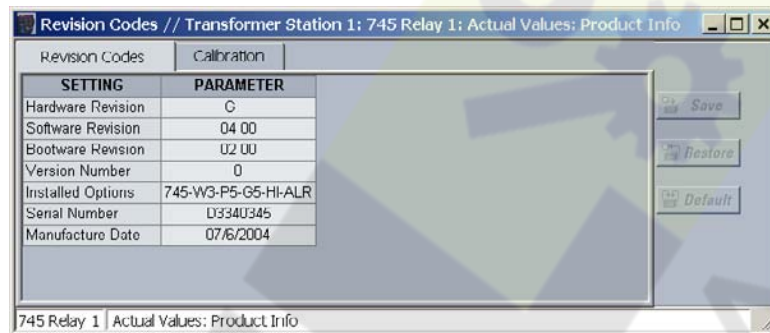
Revision Codes // Transformer Station 1: 745 Relay 1: Actual Values: Product Info

Revision Codes | Calibration

| SETTING | PARAMETER |
|---|---|
| Hardware Revision | C |
| Software Revision | 04 00 |
| Bootware Revision | 02 00 |
| Version Number | 0 |
| Installed Options | 745-W3-P5-G5-HI-ALR |
| Serial Number | D3340345 |
| Manufacture Date | 07/6/2004 |

Save
Restore
Default

745 Relay 1 | Actual Values: Product Info